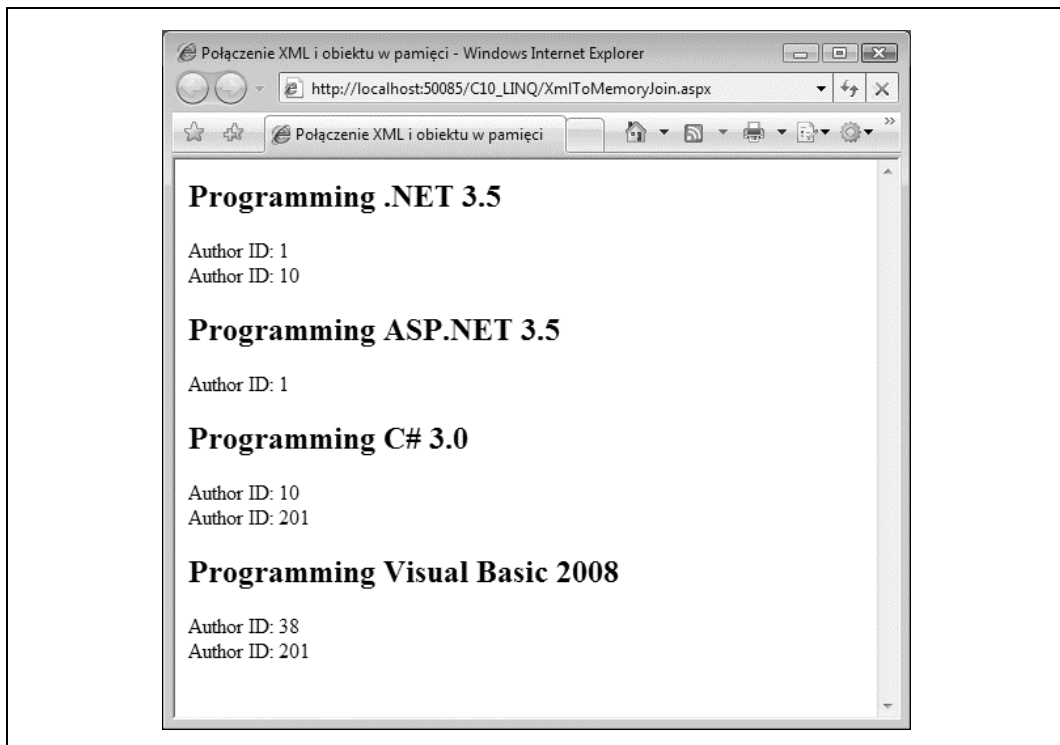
Połączenie XML i obiektu w pamięci - Windows Internet Explorer

http://localhost:50085/C10_LINQ/XmlToMemoryJoin.aspx

Połączenie XML i obiektu w pamięci

Programming .NET 3.5

Author ID: 1
Author ID: 10

Programming ASP.NET 3.5

Author ID: 1

Programming C# 3.0

Author ID: 10
Author ID: 201

Programming Visual Basic 2008

Author ID: 38
Author ID: 201